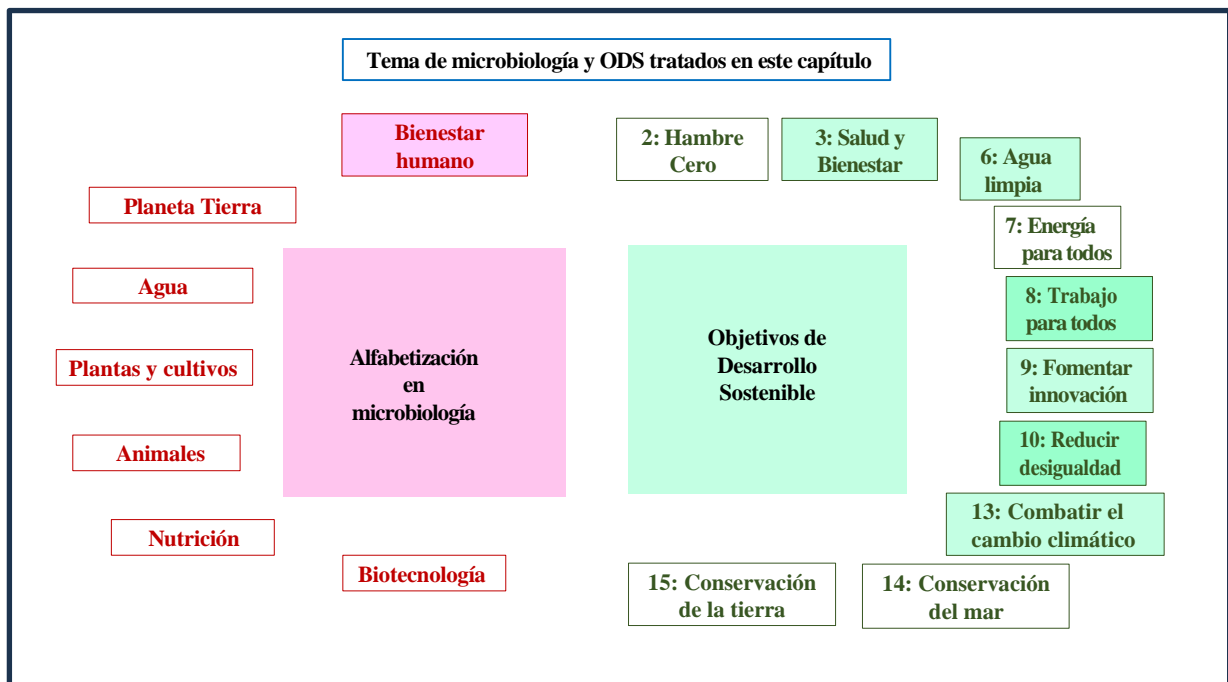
Tema de microbiología y ODS tratados en este capítulo

Bienestar humano

Planeta Tierra

Agua

Plantas y cultivos

Animales

Nutrición

Biotecnología

Alfabetización en microbiología

Objetivos de Desarrollo Sostenible

2: Hambre Cero

3: Salud y Bienestar

6: Agua limpia

7: Energía para todos

8: Trabajo para todos

9: Fomentar innovación

10: Reducir desigualdad

13: Combatir el cambio climático

15: Conservación de la tierra

14: Conservación del mar